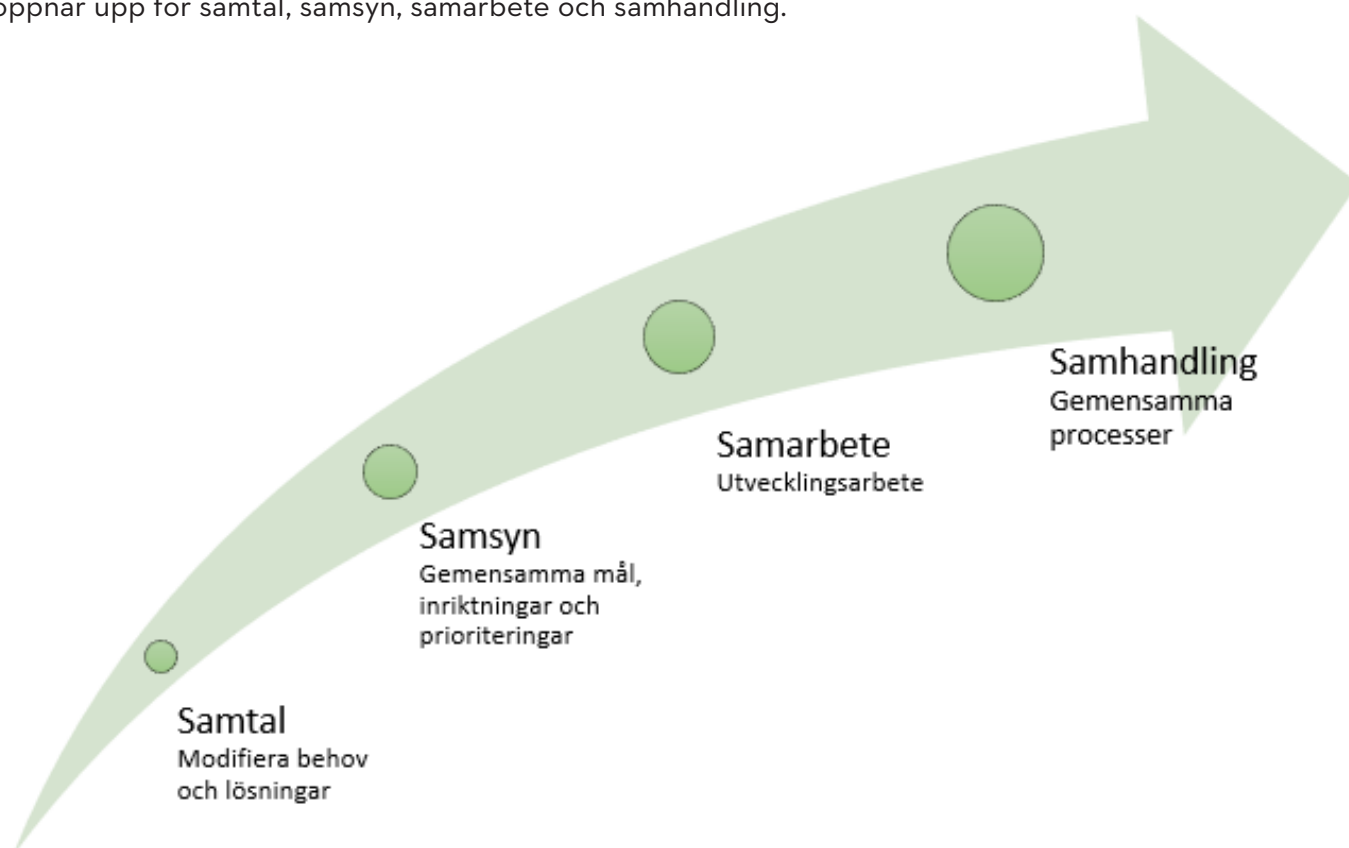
öppnar upp för samtal, samsyn, samarbete och samhandling.

Samtal
Modifiera behov och lösningar

Samsyn
Gemensamma mål, inriktningar och prioriteringar

Samarbete
Utvecklingsarbete

Samhandling
Gemensamma processer